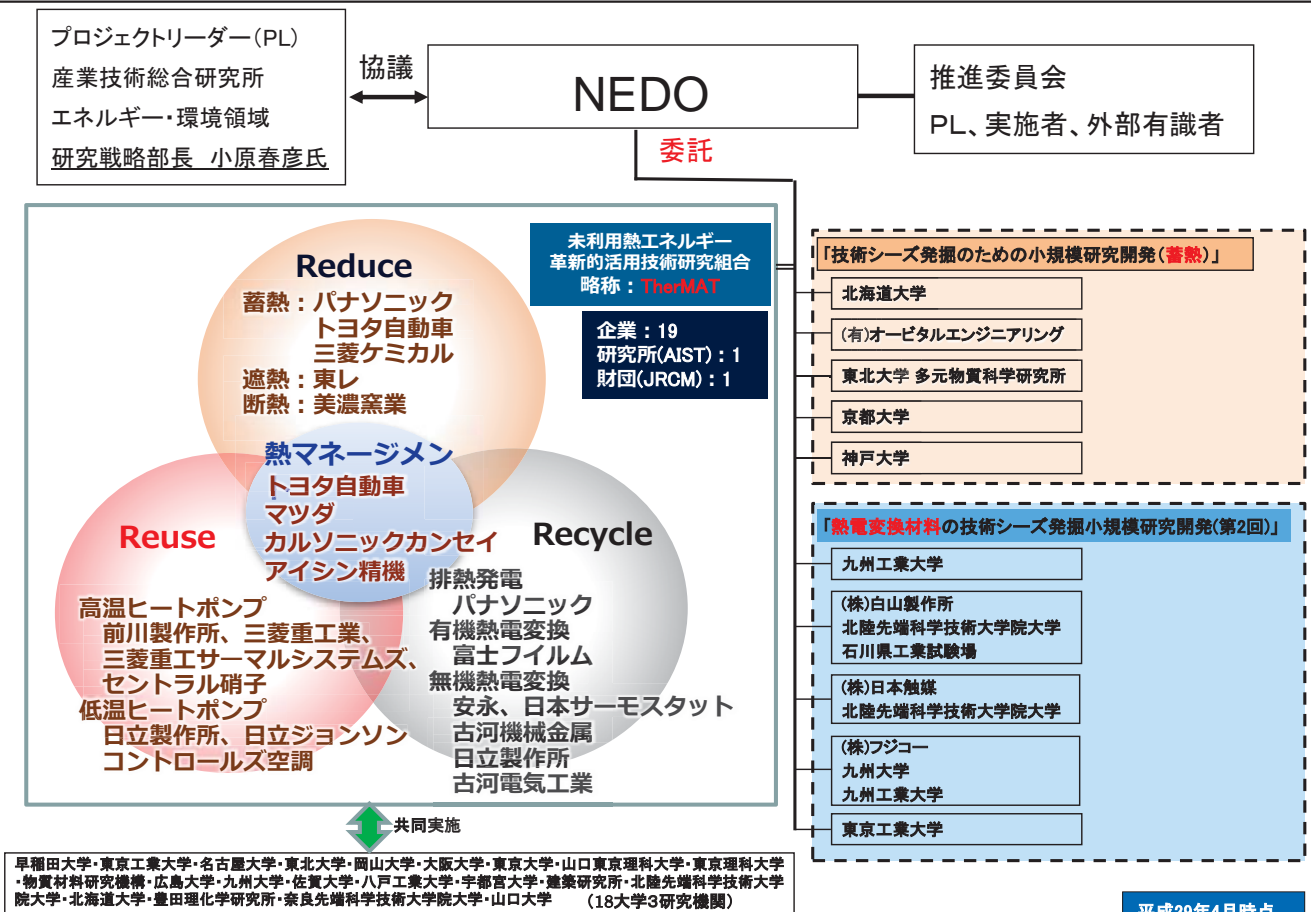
プロジェクトリーダー(PL)
産業技術総合研究所
エネルギー・環境領域
研究戦略部長　小原春彦氏

協議

NEDO

委託

推進委員会
PL、実施者、外部有識者

未利用熱エネルギー
革新的活用技術研究組合
略称：TherMAT

企業：19
研究所(AIST)：1
財団(JRCM)：1

Reduce
蓄熱：パナソニック
トヨタ自動車
三菱ケミカル
遮熱：東レ
断熱：美濃窯業

熱マネージメン
トヨタ自動車
マツダ
カルソニックカンセイ
アイシン精機

Reuse
高温ヒートポンプ
前川製作所、三菱重工業、
三菱重工サーマルシステムズ、
セントラル硝子
低温ヒートポンプ
日立製作所、日立ジョンソン
コントロールズ空調

Recycle
排熱発電
パナソニック
有機熱電変換
富士フイルム
無機熱電変換
安永、日本サーモスタット
古河機械金属
日立製作所
古河電気工業

「技術シーズ発掘のための小規模研究開発(蓄熱)」
北海道大学
(有)オービタルエンジニアリング
東北大学 多元物質科学研究所
京都大学
神戸大学

「熱電変換材料の技術シーズ発掘小規模研究開発(第2回)」
九州工業大学
(株)白山製作所
北陸先端科学技術大学院大学
石川県工業試験場
(株)日本触媒
北陸先端科学技術大学院大学
(株)フジコー
九州大学
九州工業大学
東京工業大学

共同実施

早稲田大学・東京工業大学・名古屋大学・東北大学・岡山大学・大阪大学・東京大学・山口東京理科大学・東京理科大学・物質材料研究機構・広島大学・九州大学・佐賀大学・八戸工業大学・宇都宮大学・建築研究所・北陸先端科学技術大学院大学・北海道大学・豊田理化学研究所・奈良先端科学技術大学院大学・山口大学　(18大学3研究機関)

平成29年4月時点